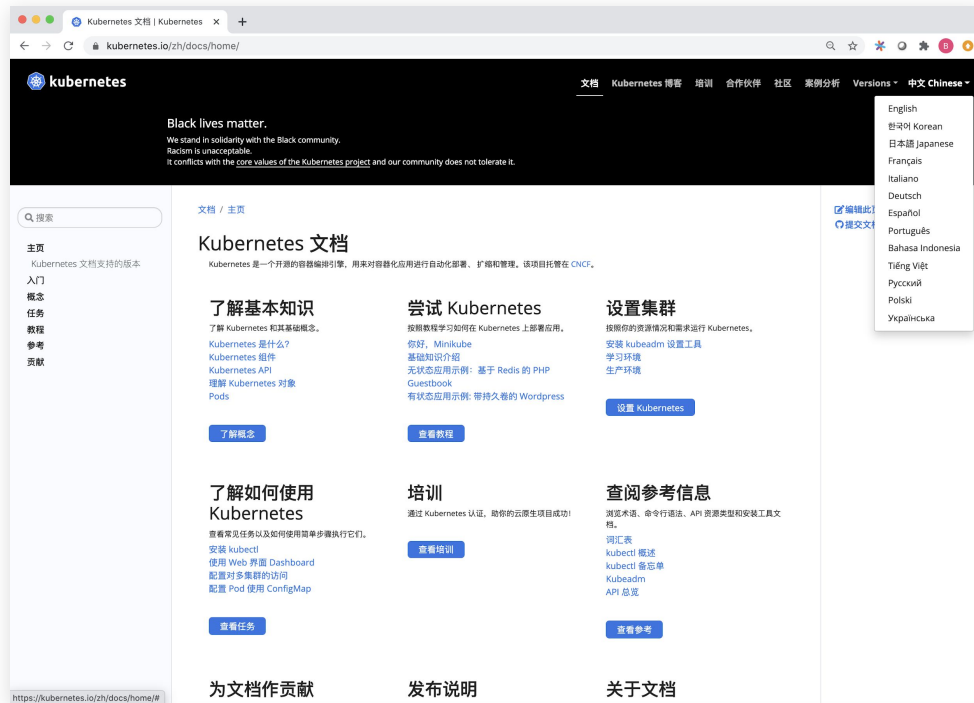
Kubernetes 文档 | Kubernetes ×
+
kubernetes.io/zh/docs/home/

kubernetes
文档 Kubernetes 博客 培训 合作伙伴 社区 案例分析 Versions 中文 Chinese

English
한국어 Korean
日本語 Japanese
Français
Italiano
Deutsch
Español
Português
Bahasa Indonesia
Tiếng Việt
Русский
Polski
Українська

Black lives matter.
We stand in solidarity with the Black community.
Racism is unacceptable.
It conflicts with the core values of the Kubernetes project and our community does not tolerate it.

搜索

主页
Kubernetes 文档支持的版本
入门
概念
任务
教程
参考
贡献

文档 / 主页

编辑此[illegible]
提交文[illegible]

Kubernetes 文档
Kubernetes 是一个开源的容器编排引擎，用来对容器化应用进行自动化部署、扩缩和管理。该项目托管在 CNCF。

了解基本知识
了解 Kubernetes 和其基础概念。
Kubernetes 是什么?
Kubernetes 组件
Kubernetes API
理解 Kubernetes 对象
Pods
了解概念

尝试 Kubernetes
按照教程学习如何在 Kubernetes 上部署应用。
你好，Minikube
基础知识介绍
无状态应用示例：基于 Redis 的 PHP Guestbook
有状态应用示例: 带持久卷的 Wordpress
查看教程

设置集群
按照你的资源情况和需求运行 Kubernetes。
安装 kubeadm 设置工具
学习环境
生产环境
设置 Kubernetes

了解如何使用 Kubernetes
查看常见任务以及如何使用简单步骤执行它们。
安装 kubectl
使用 Web 界面 Dashboard
配置对多集群的访问
配置 Pod 使用 ConfigMap
查看任务

培训
通过 Kubernetes 认证，助你的云原生项目成功！
查看培训

查阅参考信息
浏览术语、命令行语法、API 资源类型和安装工具文档。
词汇表
kubectl 概述
kubectl 备忘单
Kubeadm
API 总览
查看参考

为文档作贡献
发布说明
关于文档

https://kubernetes.io/zh/docs/home/#